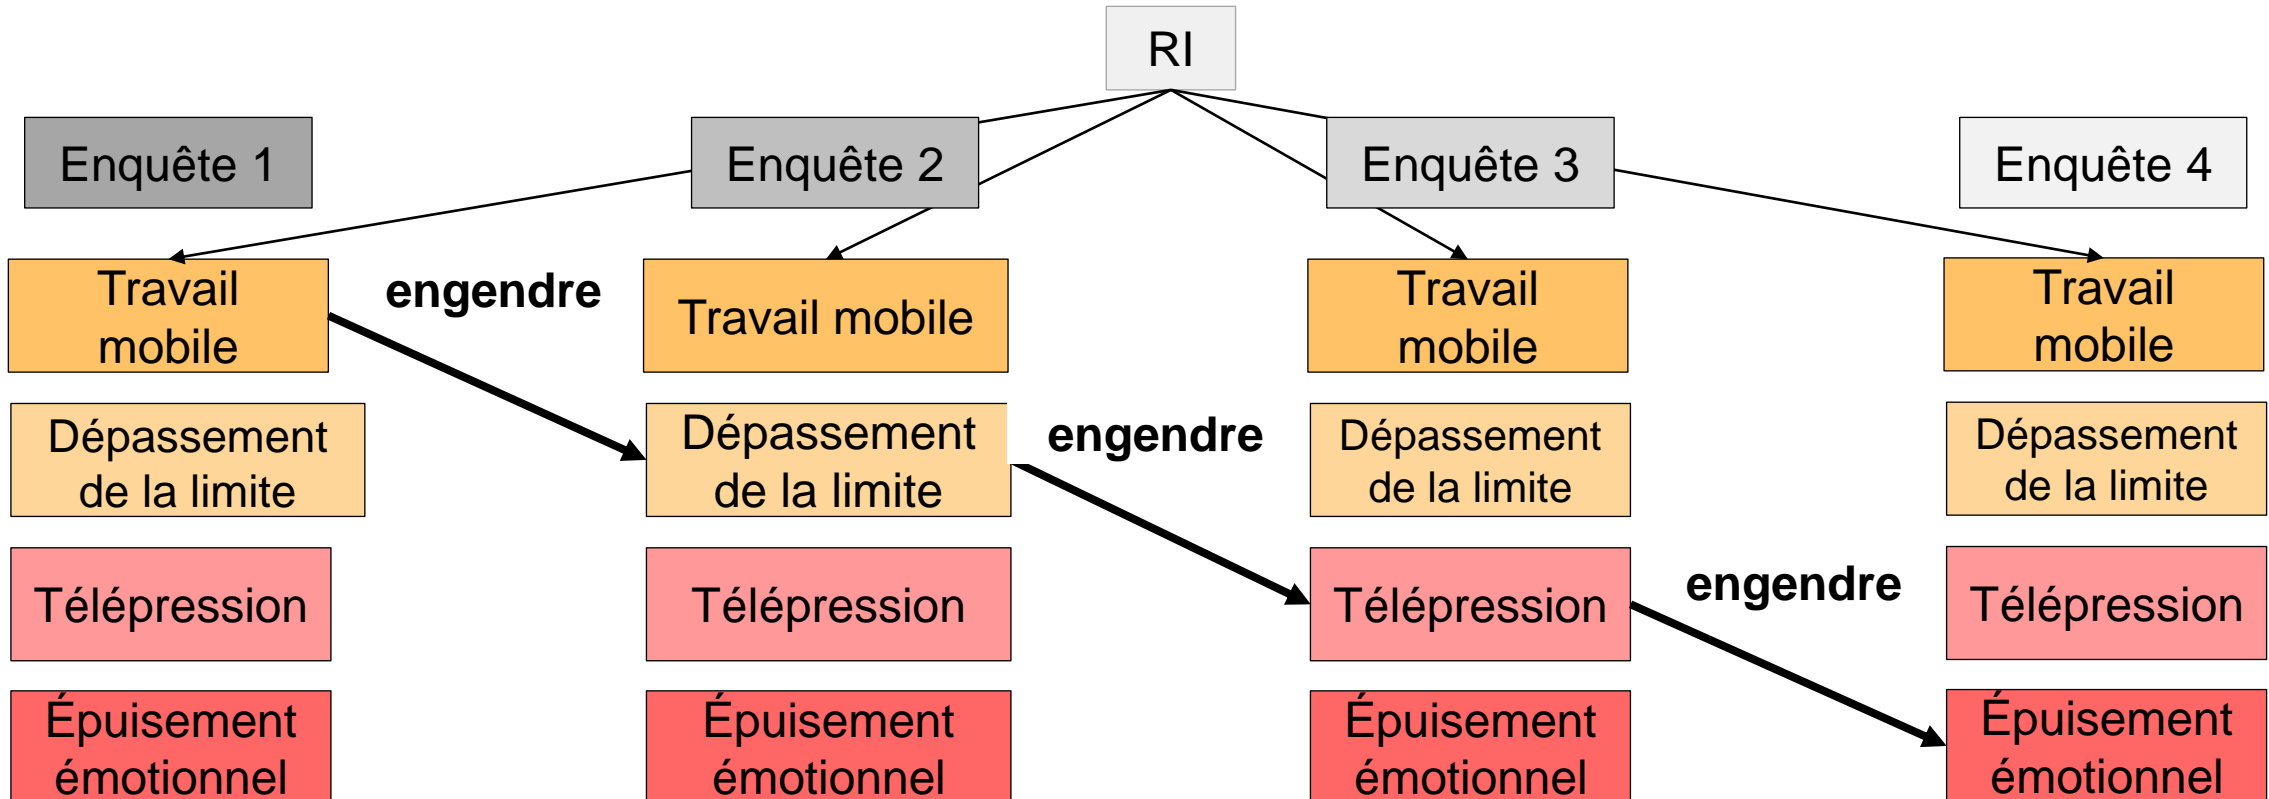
RI

Enquête 1

Enquête 2

Enquête 3

Enquête 4

Travail mobile

engendre

Travail mobile

Travail mobile

Travail mobile

Dépassement de la limite

Dépassement de la limite

engendre

Dépassement de la limite

Dépassement de la limite

Télépression

Télépression

Télépression

engendre

Télépression

Épuisement émotionnel

Épuisement émotionnel

Épuisement émotionnel

Épuisement émotionnel